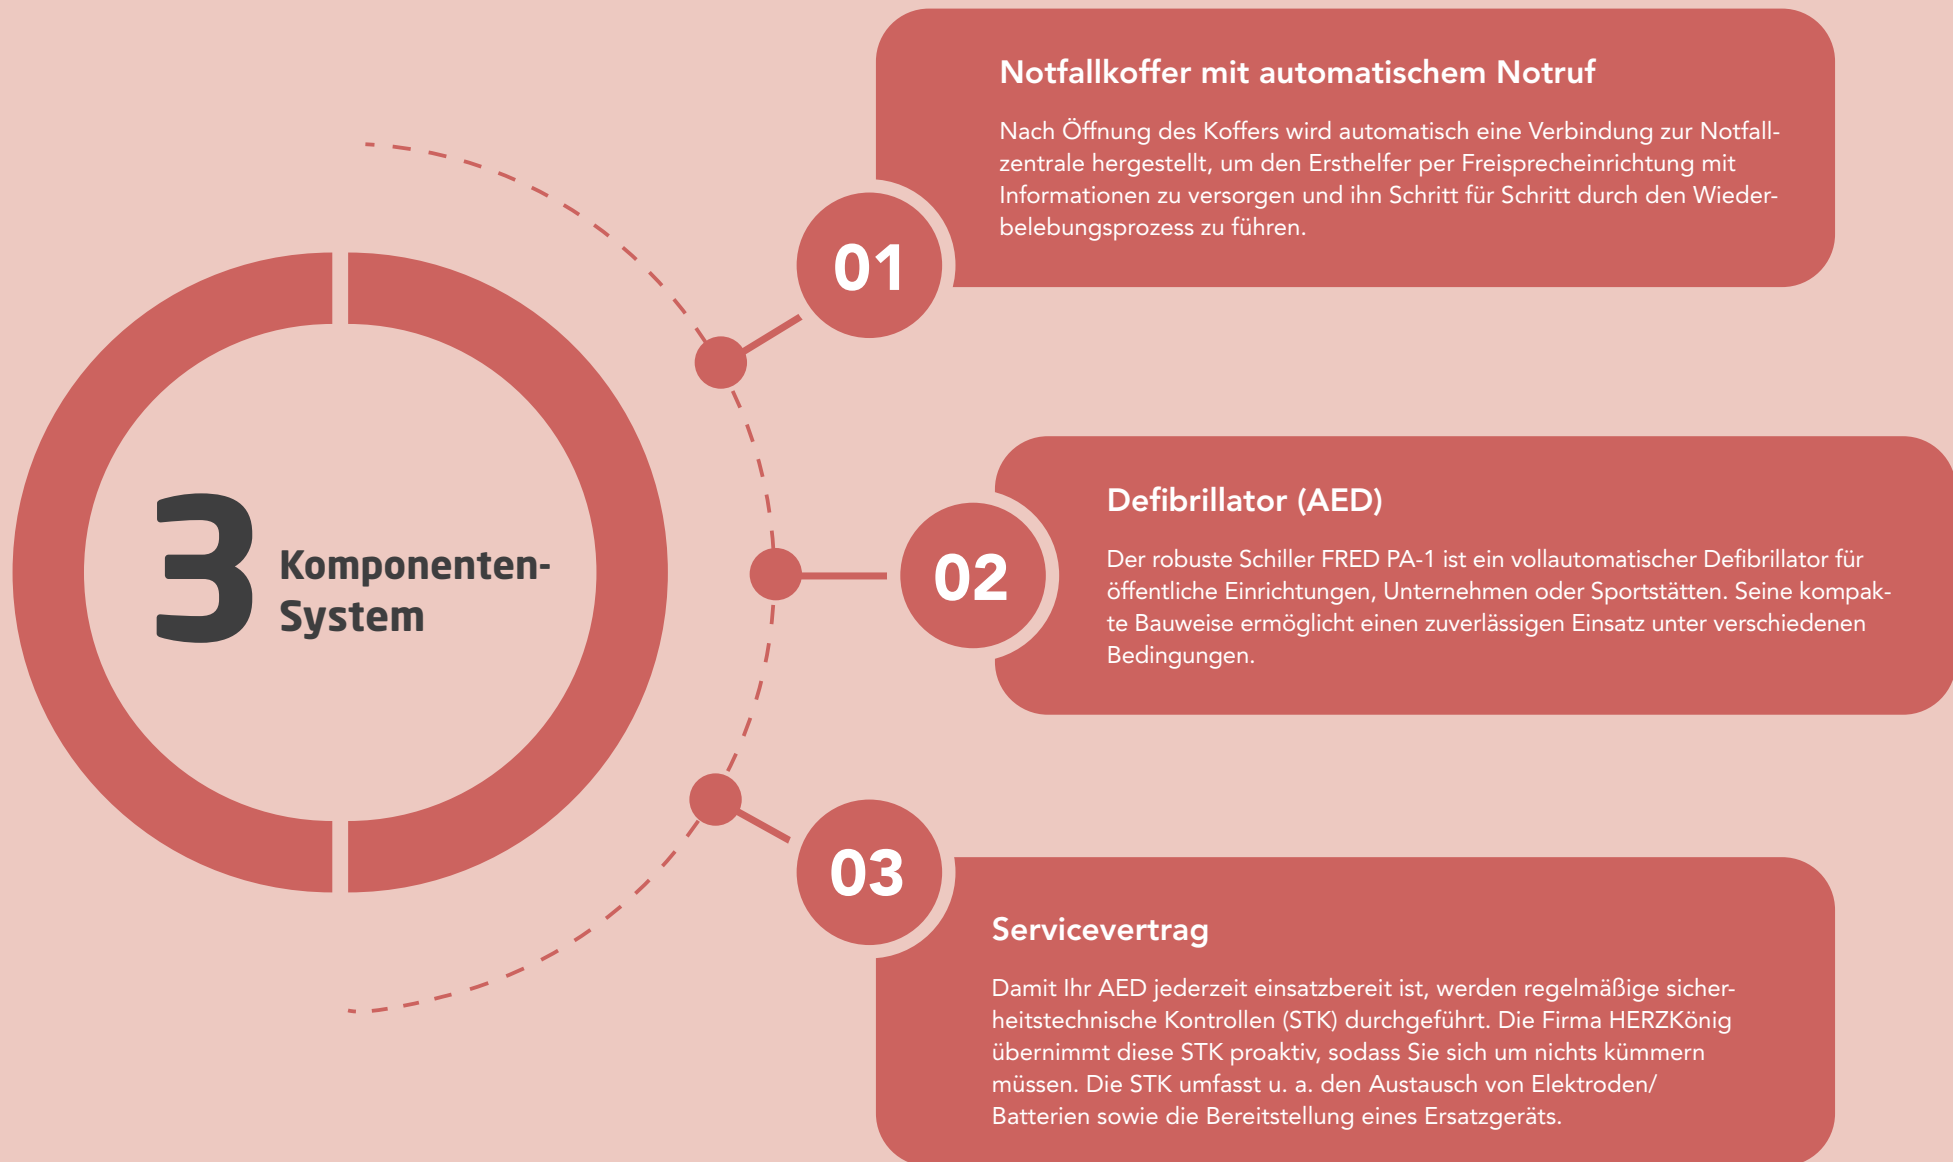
3 Komponenten-System

01

Notfallkoffer mit automatischem Notruf

Nach Öffnung des Koffers wird automatisch eine Verbindung zur Notfallzentrale hergestellt, um den Ersthelfer per Freisprecheinrichtung mit Informationen zu versorgen und ihn Schritt für Schritt durch den Wiederbelebungsprozess zu führen.

02

Defibrillator (AED)

Der robuste Schiller FRED PA-1 ist ein vollautomatischer Defibrillator für öffentliche Einrichtungen, Unternehmen oder Sportstätten. Seine kompakte Bauweise ermöglicht einen zuverlässigen Einsatz unter verschiedenen Bedingungen.

03

Servicevertrag

Damit Ihr AED jederzeit einsatzbereit ist, werden regelmäßige sicherheitstechnische Kontrollen (STK) durchgeführt. Die Firma HERZKönig übernimmt diese STK proaktiv, sodass Sie sich um nichts kümmern müssen. Die STK umfasst u. a. den Austausch von Elektroden/ Batterien sowie die Bereitstellung eines Ersatzgeräts.